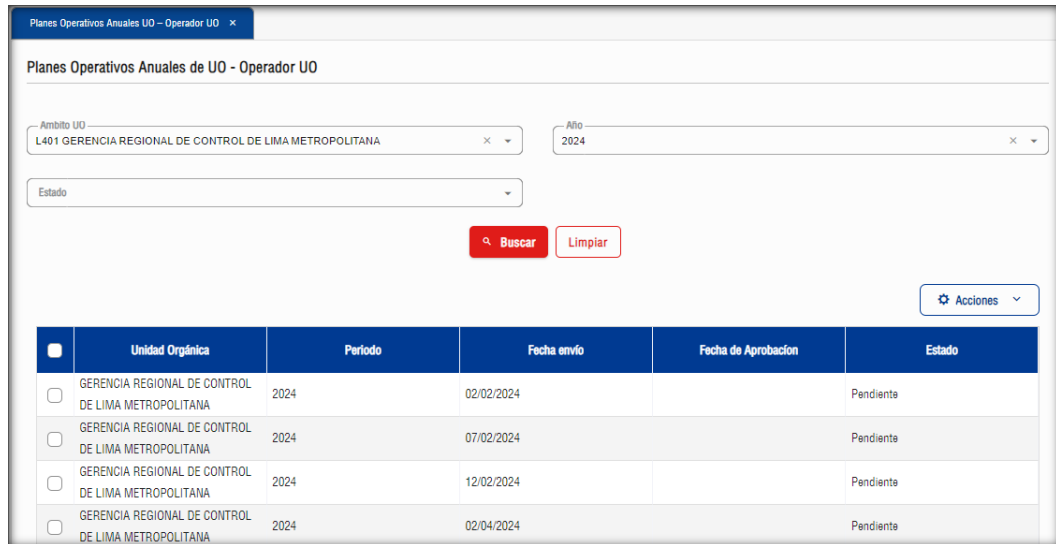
Planes Operativos Anuales UO – Operador UO ×

Planes Operativos Anuales de UO - Operador UO

Ambito UO
L401 GERENCIA REGIONAL DE CONTROL DE LIMA METROPOLITANA

Año
2024

Estado

Buscar
Limpiar

Acciones

| | Unidad Orgánica | Periodo | Fecha envío | Fecha de Aprobacíon | Estado |
|---|---|---|---|---|---|
| | GERENCIA REGIONAL DE CONTROL DE LIMA METROPOLITANA | 2024 | 02/02/2024 | | Pendiente |
| | GERENCIA REGIONAL DE CONTROL DE LIMA METROPOLITANA | 2024 | 07/02/2024 | | Pendiente |
| | GERENCIA REGIONAL DE CONTROL DE LIMA METROPOLITANA | 2024 | 12/02/2024 | | Pendiente |
| | GERENCIA REGIONAL DE CONTROL DE LIMA METROPOLITANA | 2024 | 02/04/2024 | | Pendiente |